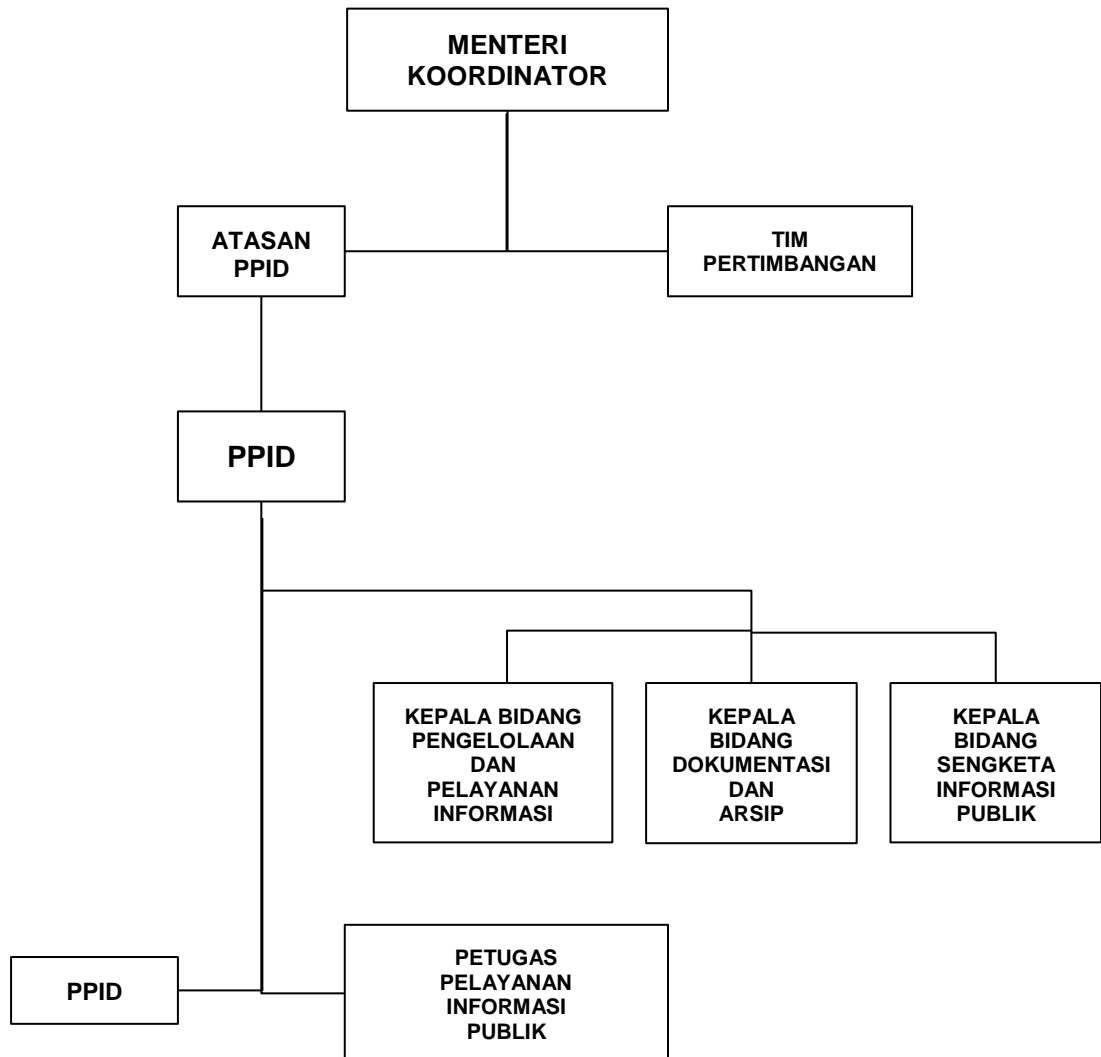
MENTERI KOORDINATOR

ATASAN PPID

TIM PERTIMBANGAN

PPID

KEPALA BIDANG PENGELOLAAN DAN PELAYANAN INFORMASI

KEPALA BIDANG DOKUMENTASI DAN ARSIP

KEPALA BIDANG SENGKETA INFORMASI PUBLIK

PPID

PETUGAS PELAYANAN INFORMASI PUBLIK